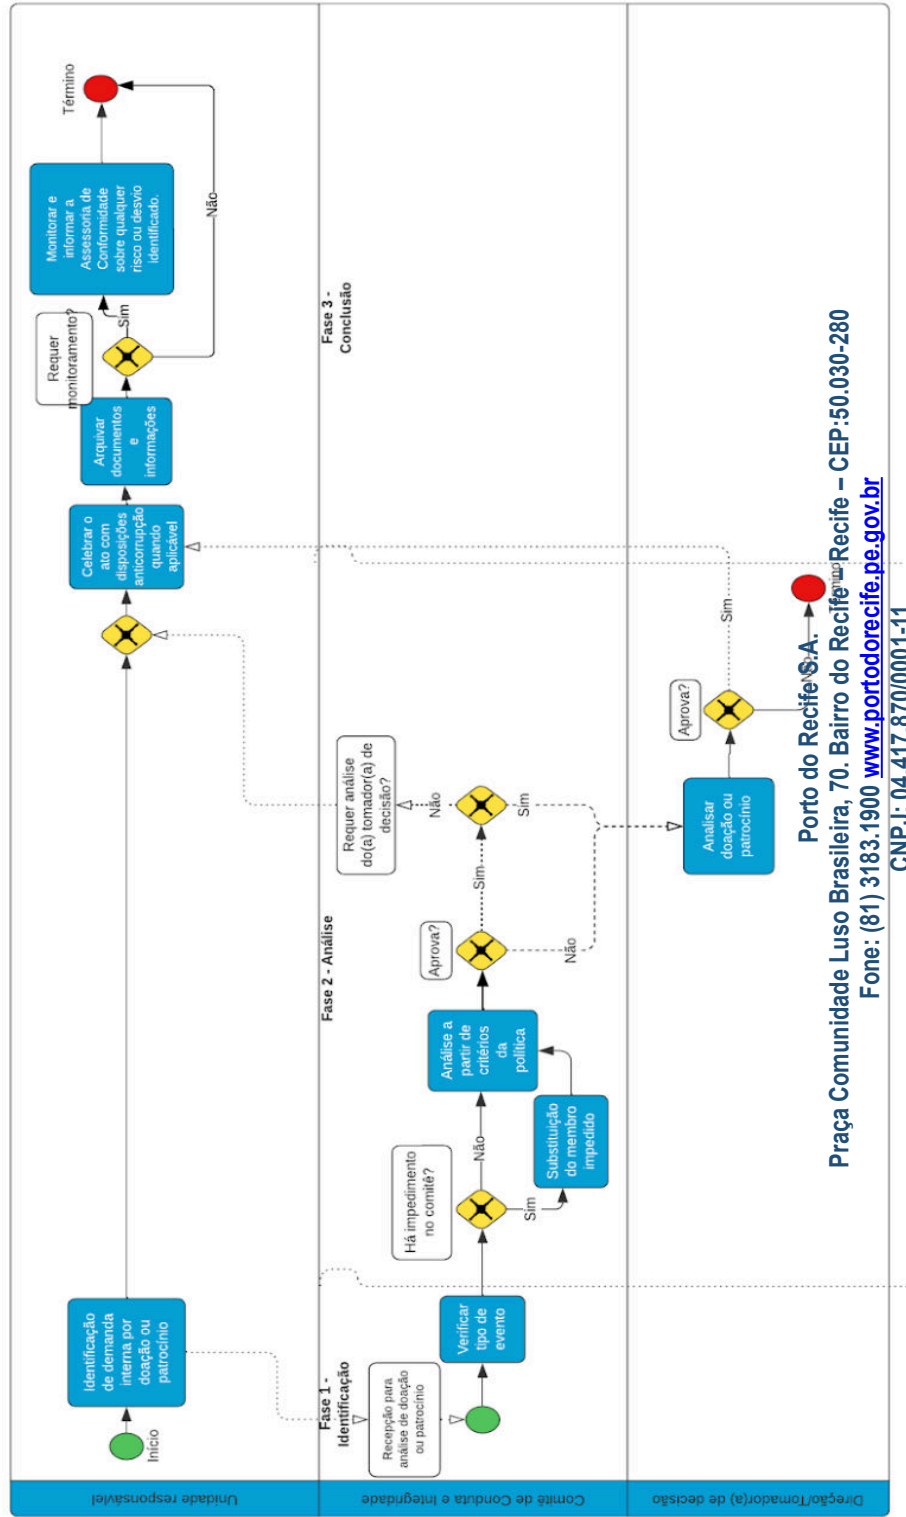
Unidade responsável

Comitê de Conduta e Integridade

Direção/Tomador(a) de decisão

Início

Identificação de demanda interna por doação ou patrocínio

Fase 1 - Identificação

Recepção para análise de doação ou patrocínio

Verificar tipo de evento

Há impedimento no comitê?

Sim

Não

Substituição do membro impedido

Análise a partir de critérios da política

Fase 2 - Análise

Aprova?

Sim

Não

Requer análise do(a) tomador(a) de decisão?

Não

Sim

Analisar doação ou patrocínio

Aprova?

Sim

Não

Término

Celebrar o ato com disposições anticorrupção quando aplicável

Arquivar documentos e informações

Requer monitoramento?

Sim

Não

Monitorar e informar a Assessoria de Conformidade sobre qualquer risco ou desvio identificado.

Término

Fase 3 - Conclusão

Porto do Recife S.A.
Praça Comunidade Luso Brasileira, 70. Bairro do Recife – Recife – CEP:50.030-280
Fone: (81) 3183.1900 www.portodorecife.pe.gov.br
CNPJ: 04.417.870/0001-11